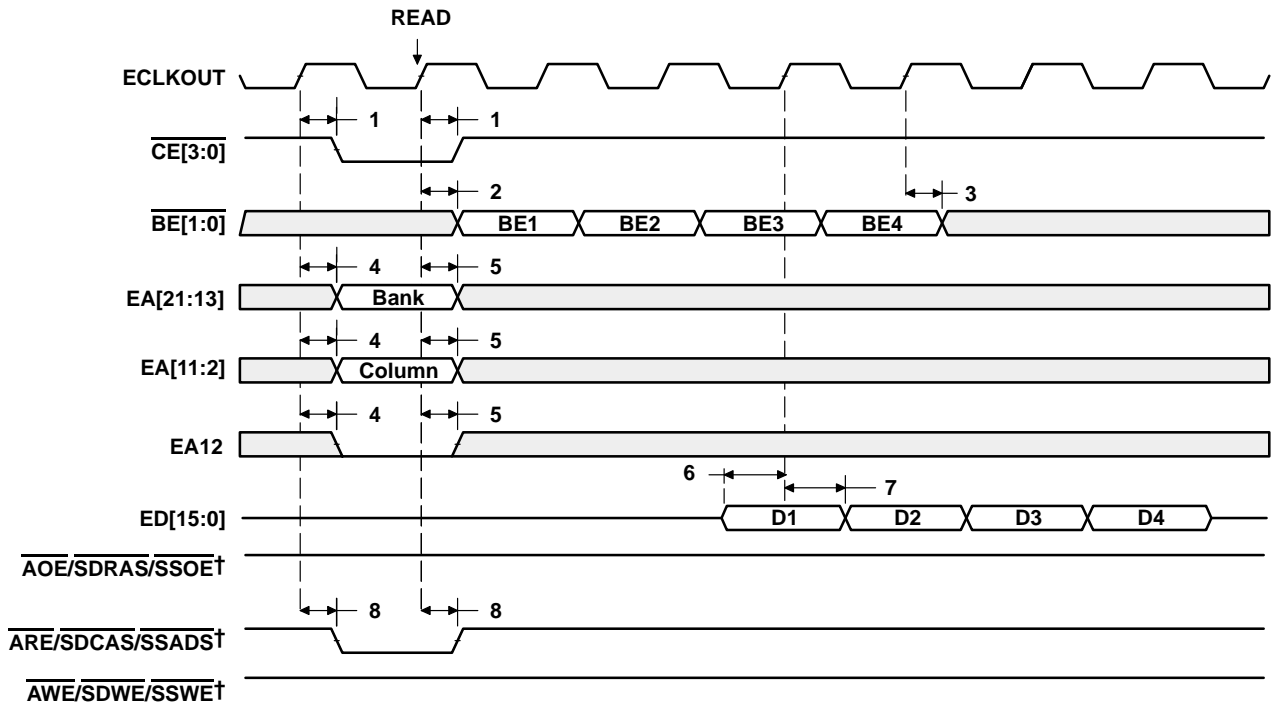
READ

ECLKOUT

1

1

$\overline{CE[3:0]}$

2

3

$\overline{BE[1:0]}$

BE1

BE2

BE3

BE4

4

5

EA[21:13]

Bank

4

5

EA[11:2]

Column

4

5

EA12

6

7

ED[15:0]

D1

D2

D3

D4

$\overline{AOE}/\overline{SDRAS}/\overline{SSOE}$†

8

8

$\overline{ARE}/\overline{SDCAS}/\overline{SSADS}$†

$\overline{AWE}/\overline{SDWE}/\overline{SSWE}$†